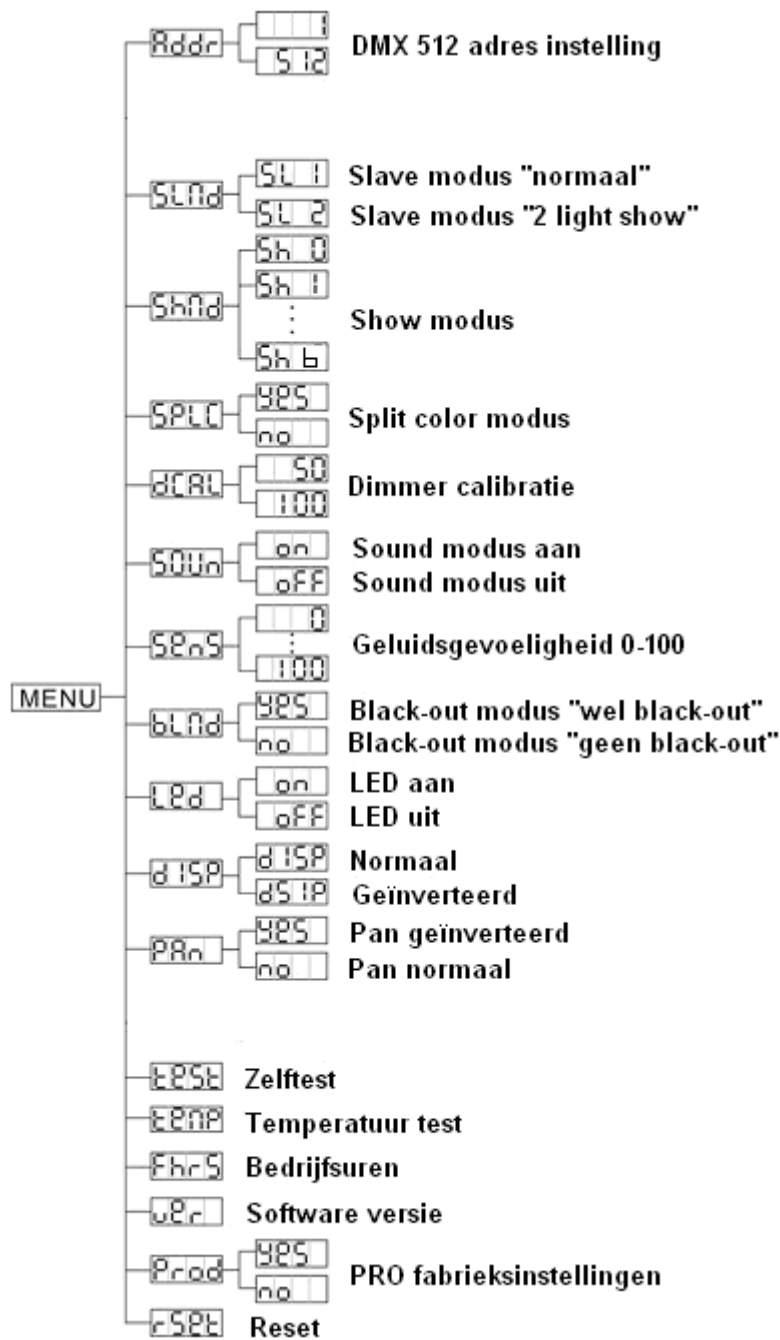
MENU

Addr
1
512
DMX 512 adres instelling

SLMd
SL 1
Slave modus "normaal"
SL 2
Slave modus "2 light show"

ShMd
Sh 0
Sh 1
⋮
Show modus
Sh 6

SPLC
YES
Split color modus
no

dCAL
50
Dimmer calibratie
100

SOUn
on
Sound modus aan
oFF
Sound modus uit

SEnS
0
⋮
Geluidsgevoeligheid 0-100
100

bLMd
YES
Black-out modus "wel black-out"
no
Black-out modus "geen black-out"

LEd
on
LED aan
oFF
LED uit

dISP
dISP
Normaal
dSIP
Geïnverteerd

PAn
YES
Pan geïnverteerd
no
Pan normaal

tESt
Zelftest

tEMP
Temperatuur test

FhrS
Bedrijfsuren

vEr
Software versie

Prod
YES
no
PRO fabrieksinstellingen

rSEt
Reset